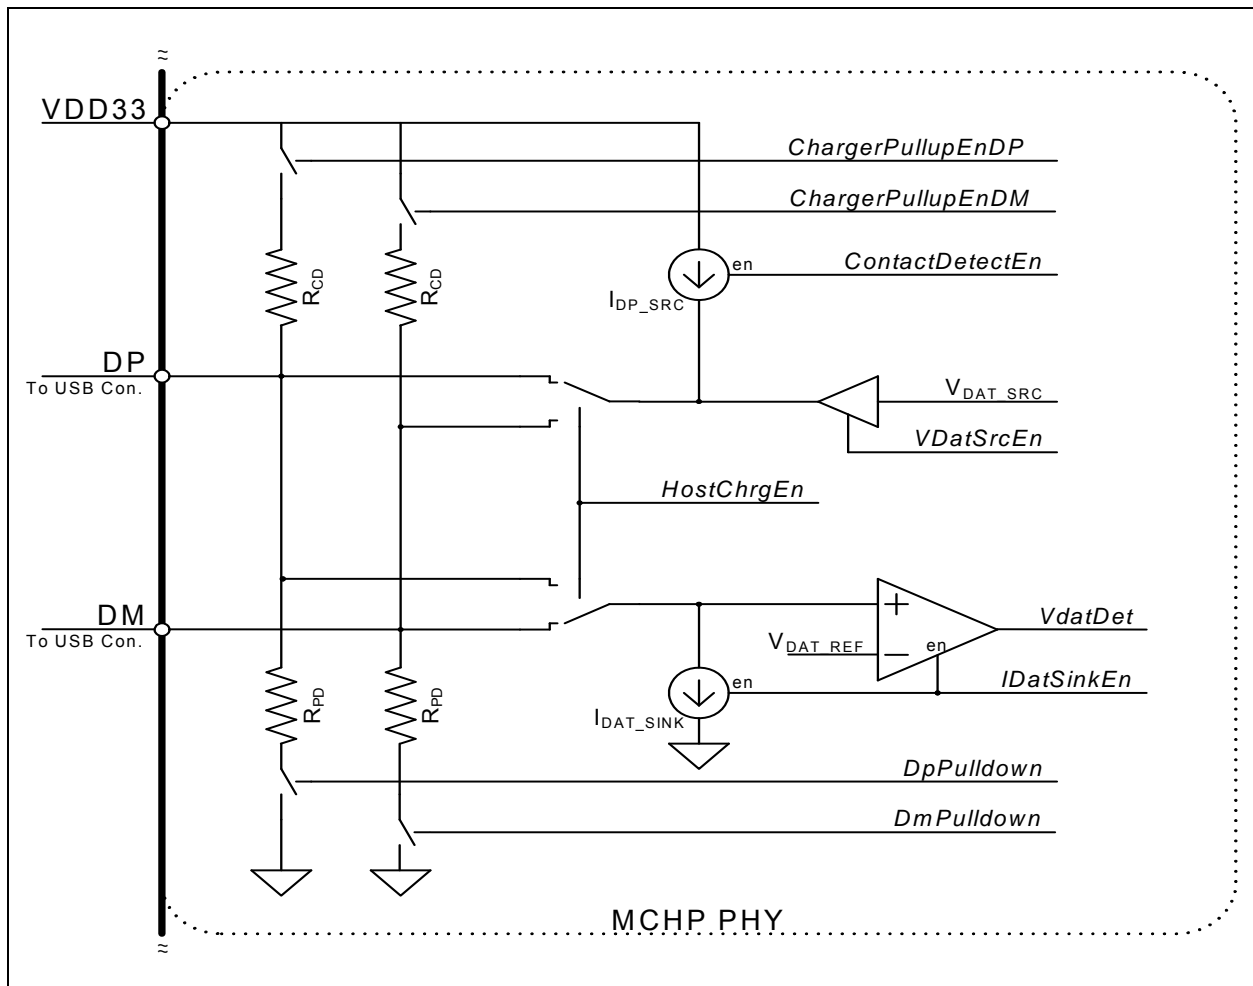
≈
VDD33
ChargerPullupEnDP
ChargerPullupEnDM
en
ContactDetectEn
$R_{CD}$
$R_{CD}$
$I_{DP\_SRC}$
DP
To USB Con.
$V_{DAT\_SRC}$
VDatSrcEn
HostChrgEn
DM
To USB Con.
+
VdatDet
$V_{DAT\_REF}$
−
en
en
IDatSinkEn
$R_{PD}$
$R_{PD}$
$I_{DAT\_SINK}$
DpPulldown
DmPulldown
MCHP PHY
≈